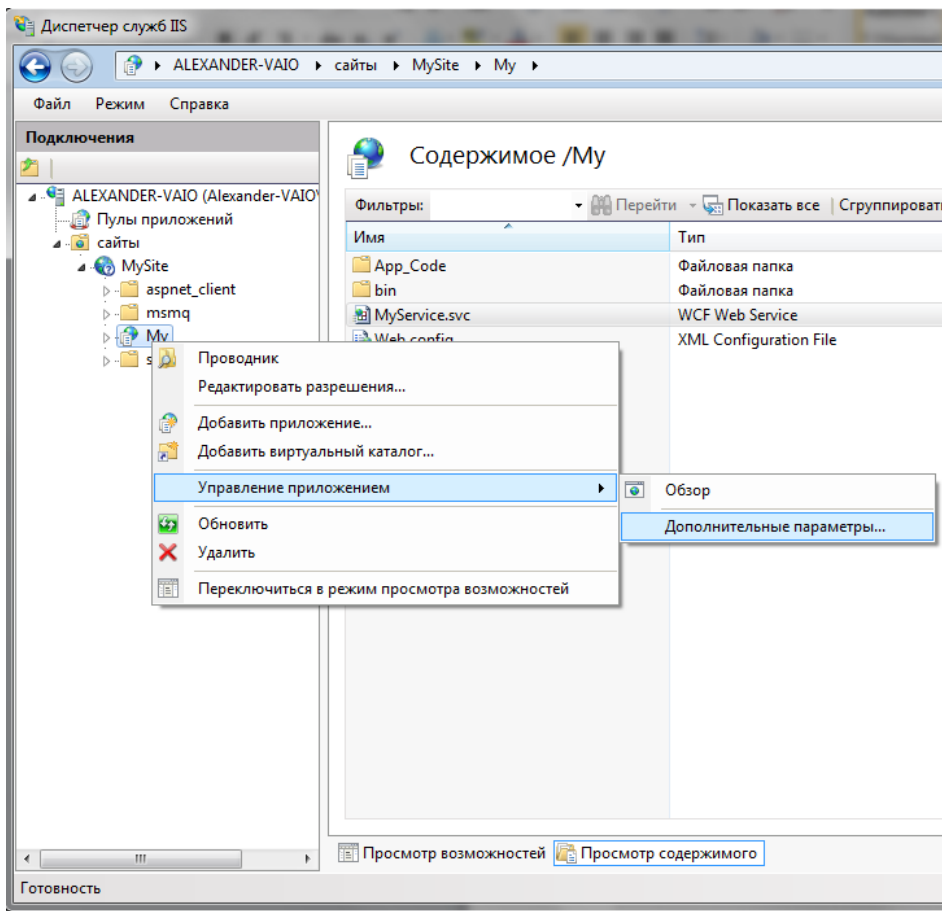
Диспетчер служб IIS

ALEXANDER-VAIO ▸ сайты ▸ MySite ▸ My ▸

Файл Режим Справка

Подключения

ALEXANDER-VAIO (Alexander-VAIO\
Пулы приложений
сайты
MySite
aspnet_client
msmq
My
s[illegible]

Содержимое /My

Фильтры: Перейти Показать все Сгруппироват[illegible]

| Имя | Тип |
|---|---|
| App_Code | Файловая папка |
| bin | Файловая папка |
| MyService.svc | WCF Web Service |
| Web.config | XML Configuration File |

Проводник
Редактировать разрешения...
Добавить приложение...
Добавить виртуальный каталог...
Управление приложением ▸
Обновить
Удалить
Переключиться в режим просмотра возможностей

Обзор
Дополнительные параметры...

Просмотр возможностей Просмотр содержимого

Готовность